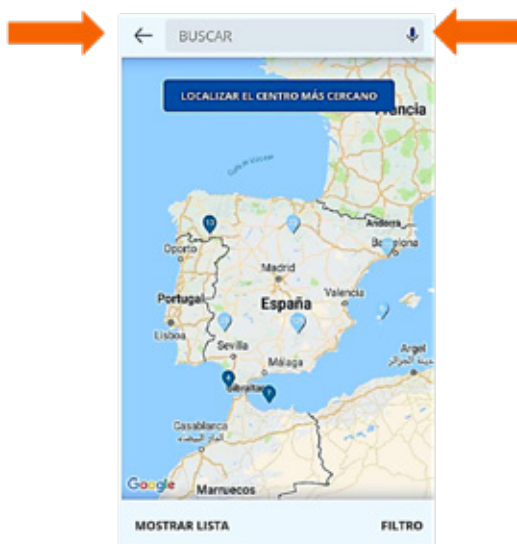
BUSCAR

LOCALIZAR EL CENTRO MÁS CERCANO

Francia
Golfo de Vizcaya
Andorra
Barcelona
Oporto
Madrid
Portugal
España
Valencia
Lisboa
Sevilla
Málaga
Argel
Gibraltar
Casablanca
Marruecos
Google

MOSTRAR LISTA
FILTRO